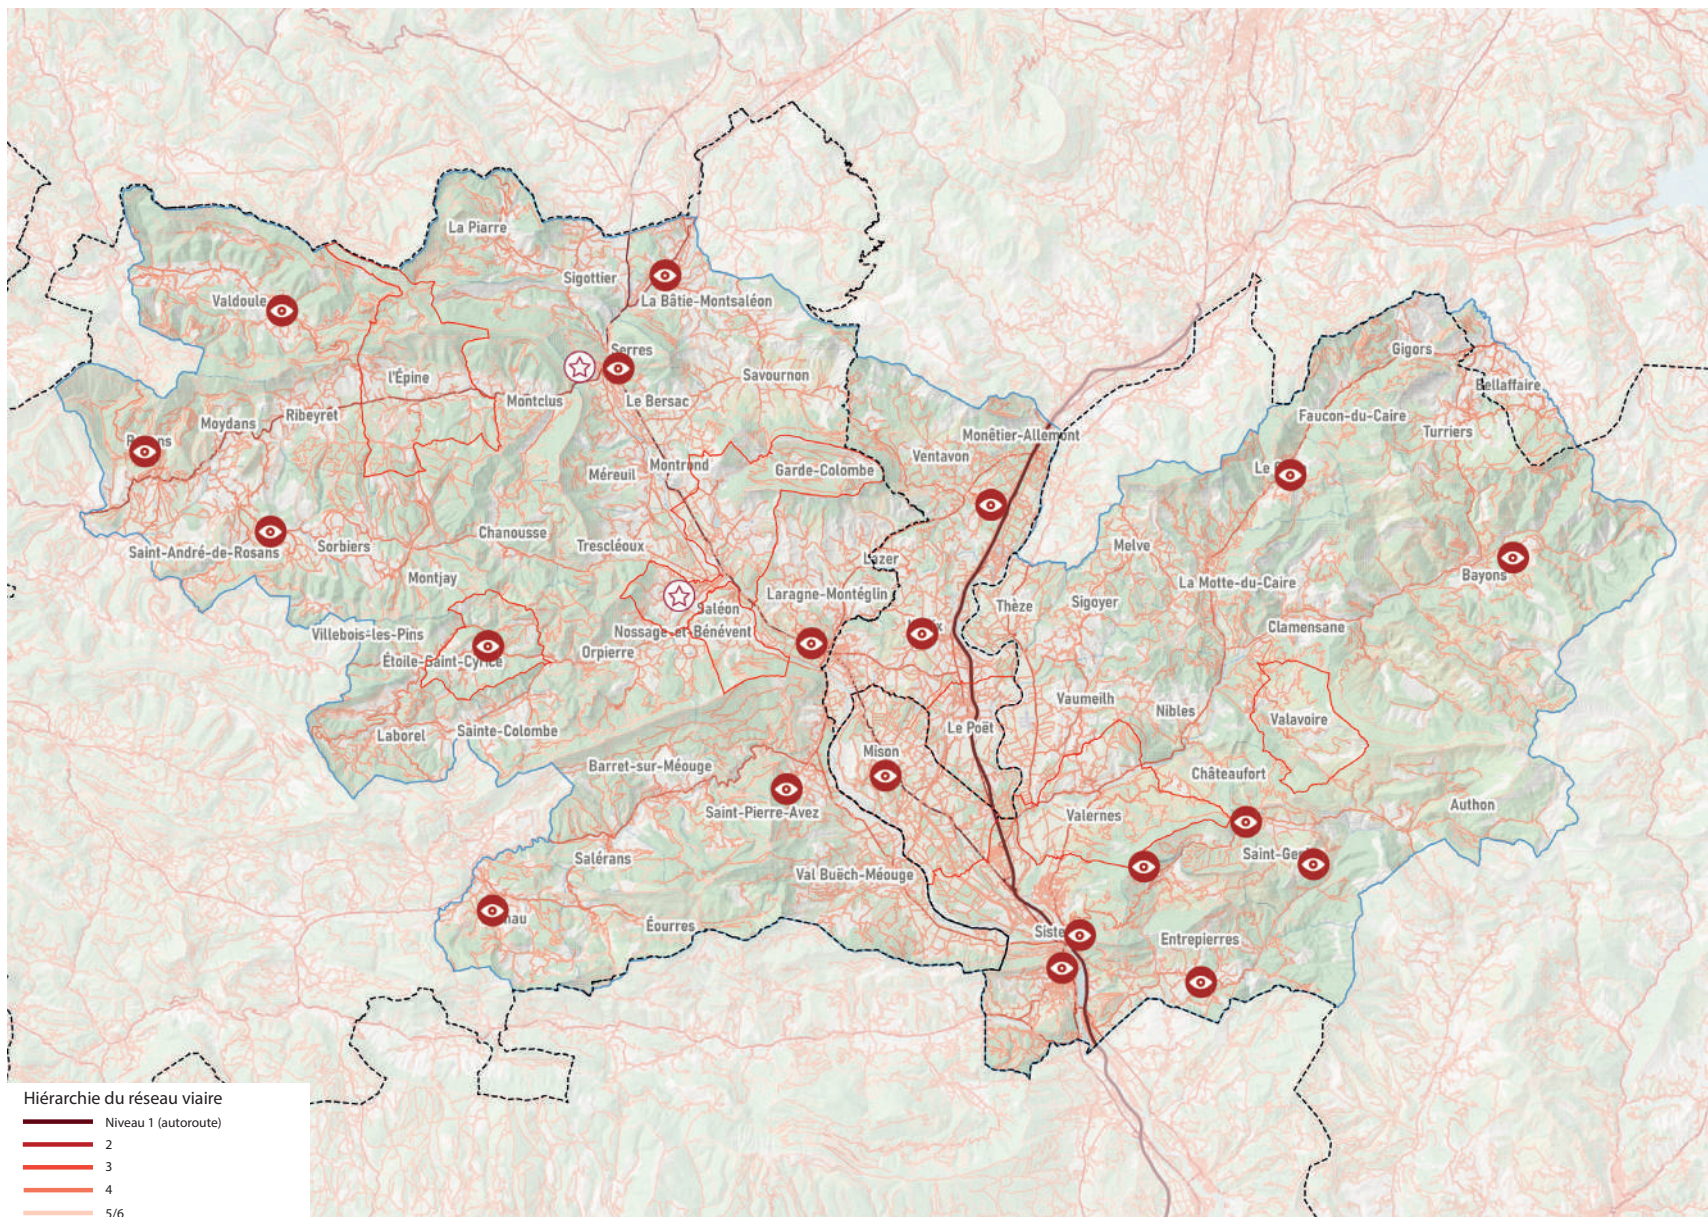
La Piarre
Sigottier
La Bâtie-Montsaléon
Valdoule
Serres
L'Épine
Montclus
Savournon
Le Bersac
Moydans
Ribeyret
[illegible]ns
Méreuil
Montrond
Garde-Colombe
Ventavon
Monêtier-Allemont
Gigors
Bellaffaire
Faucon-du-Caire
Turriers
Le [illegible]
Saint-André-de-Rosans
Sorbiers
Chanousse
Trescléoux
Lazer
Melve
Montjay
Saléon
Laragne-Montéglin
Thèze
Sigoyer
La Motte-du-Caire
Bayons
Villebois-les-Pins
Étoile-Saint-Cyrice
Nossage-et-Bénévent
Orpierre
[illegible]x
Clamensane
Vaumeilh
Nibles
Valavoire
Laborel
Sainte-Colombe
Le Poët
Mison
Barret-sur-Méouge
Châteaufort
Authon
Saint-Pierre-Avez
Valernes
Saint-Ge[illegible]
Salérans
Val Buëch-Méouge
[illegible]au
Éourres
Siste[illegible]
Entrepierres

Hiérarchie du réseau viaire
Niveau 1 (autoroute)
2
3
4
5/6